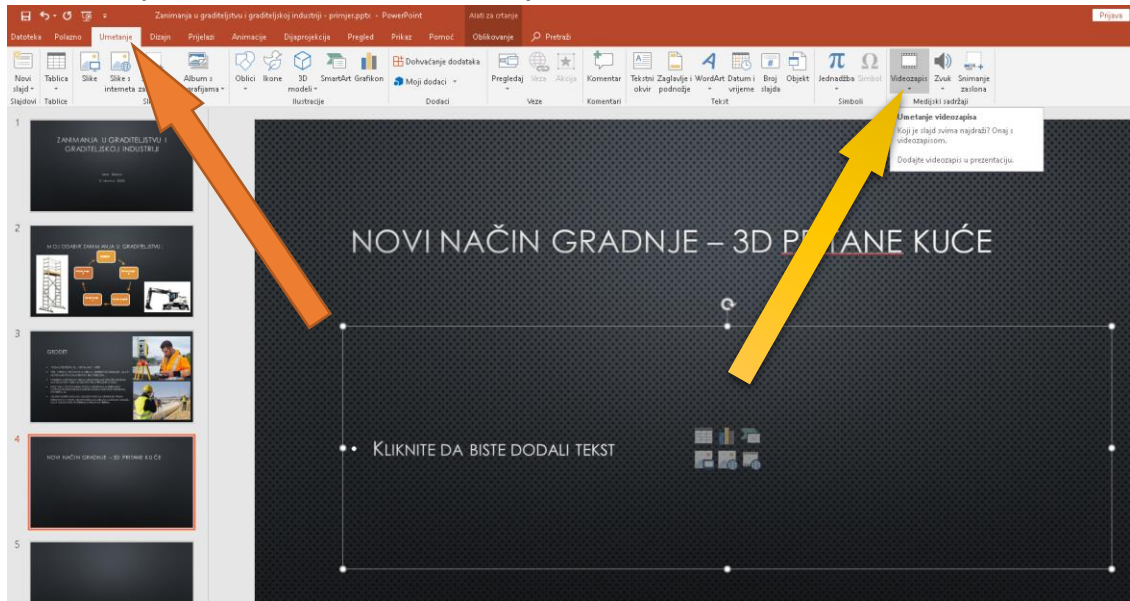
Zanimanja u graditeljstvu i graditeljskoj industriji - primjer.pptx - PowerPoint
Alati za crtanje
Prijava

Datoteka Polazno Umetanje Dizajn Prijelazi Animacije Dijaprojekcija Pregled Prikaz Pomoć Oblikovanje Pretraži

Novi slajd Slajdovi Tablica Tablice Slike Slike s interneta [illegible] Album s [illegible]fotografijama Oblici Ikone 3D modeli SmartArt Grafikon Ilustracije Dohvaćanje dodataka Moji dodaci Dodaci Pregledaj Veza Akcija Veze Komentar Komentari Tekstni okvir Zaglavlje i podnožje WordArt Datum i vrijeme Broj slajda Objekt Tekst Jednadžba Simbol Simboli Videozapis Zvuk Snimanje zaslona Medijski sadržaji

Umetanje videozapisa
Koji je slajd svima najdraži? Onaj s videozapisom.
Dodajte videozapisi u prezentaciju.

1
ZANIMANJA U GRADITELJSTVU I GRADITELJSKOJ INDUSTRIJI
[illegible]

2
MOJ ODABIR ZANIMANJA U GRADITELJSTVU

3
GEODET
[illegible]

4
NOVI NAČIN GRADNJE – 3D PRINTANE KUĆE

5

NOVI NAČIN GRADNJE – 3D PRINTANE KUĆE

• Kliknite da biste dodali tekst